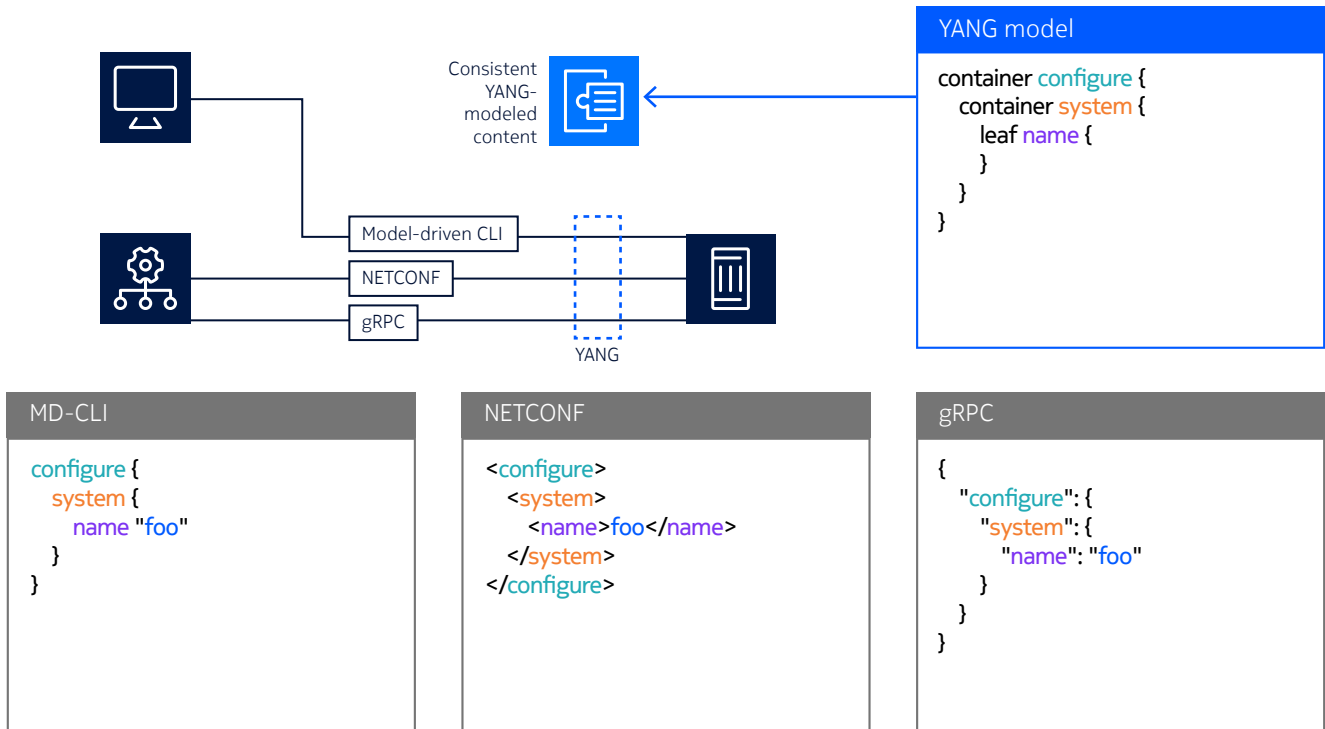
YANG model

container configure {
container system {
leaf name {
}
}
}

Consistent YANG-modeled content

Model-driven CLI

NETCONF

gRPC

YANG

MD-CLI

configure {
system {
name "foo"
}
}

NETCONF

<configure>
<system>
<name>foo</name>
</system>
</configure>

gRPC

{
"configure": {
"system": {
"name": "foo"
}
}
}